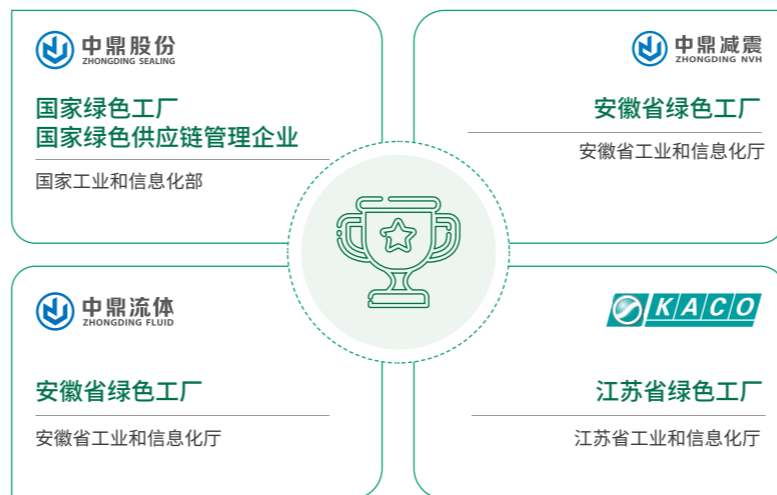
中鼎股份
ZHONGDING SEALING

国家绿色工厂
国家绿色供应链管理企业

国家工业和信息化部

中鼎减震
ZHONGDING NVH

安徽省绿色工厂

安徽省工业和信息化厅

中鼎流体
ZHONGDING FLUID

安徽省绿色工厂

安徽省工业和信息化厅

KACO

江苏省绿色工厂

江苏省工业和信息化厅